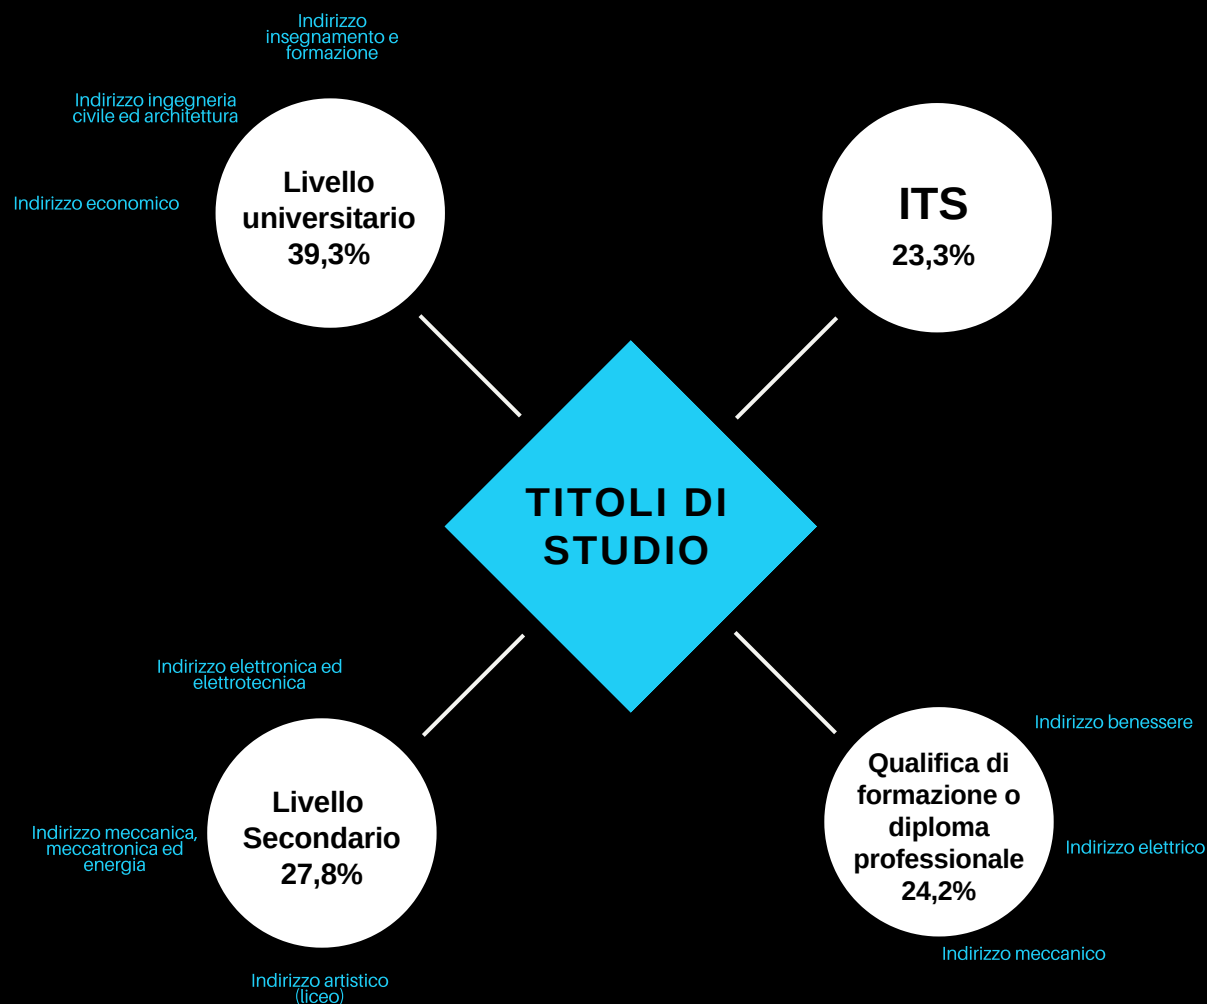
Indirizzo insegnamento e formazione

Indirizzo ingegneria civile ed architettura

Indirizzo economico

Livello universitario 39,3%

ITS 23,3%

TITOLI DI STUDIO

Indirizzo elettronica ed elettrotecnica

Indirizzo meccanica, meccatronica ed energia

Livello Secondario 27,8%

Indirizzo artistico (liceo)

Indirizzo benessere

Qualifica di formazione o diploma professionale 24,2%

Indirizzo elettrico

Indirizzo meccanico